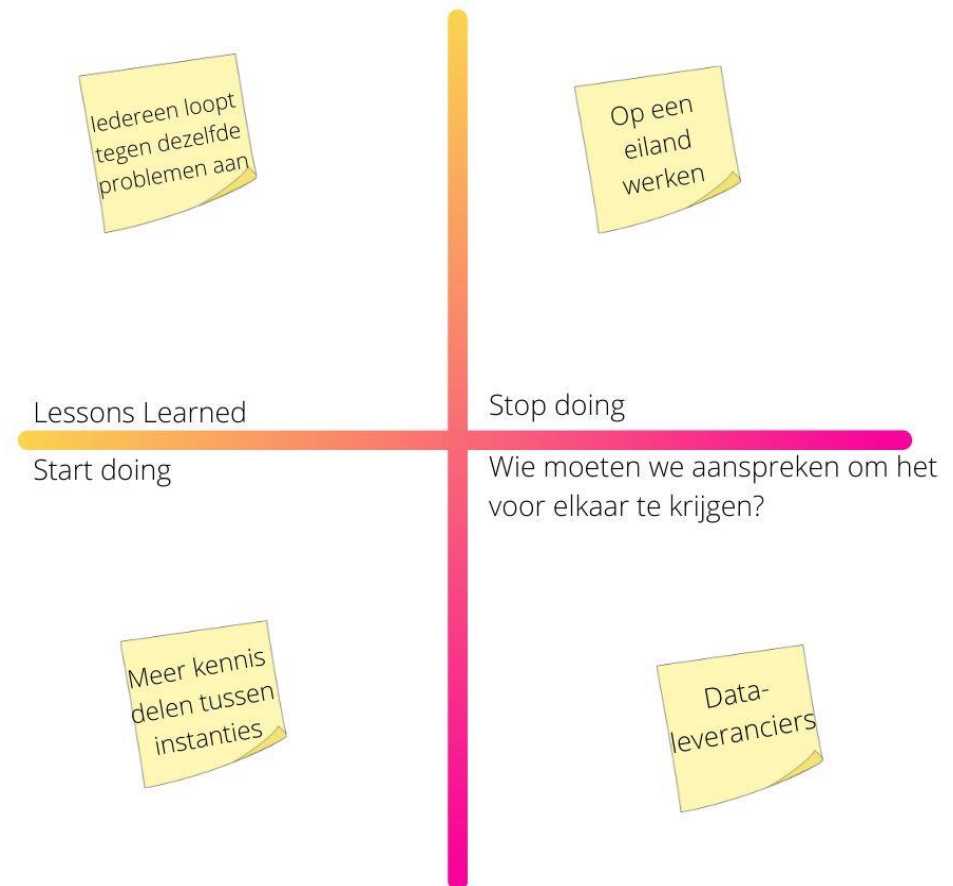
Iedereen loopt tegen dezelfde problemen aan

Op een eiland werken

Lessons Learned

Stop doing

Start doing

Wie moeten we aanspreken om het voor elkaar te krijgen?

Meer kennis delen tussen instanties

Data-leveranciers